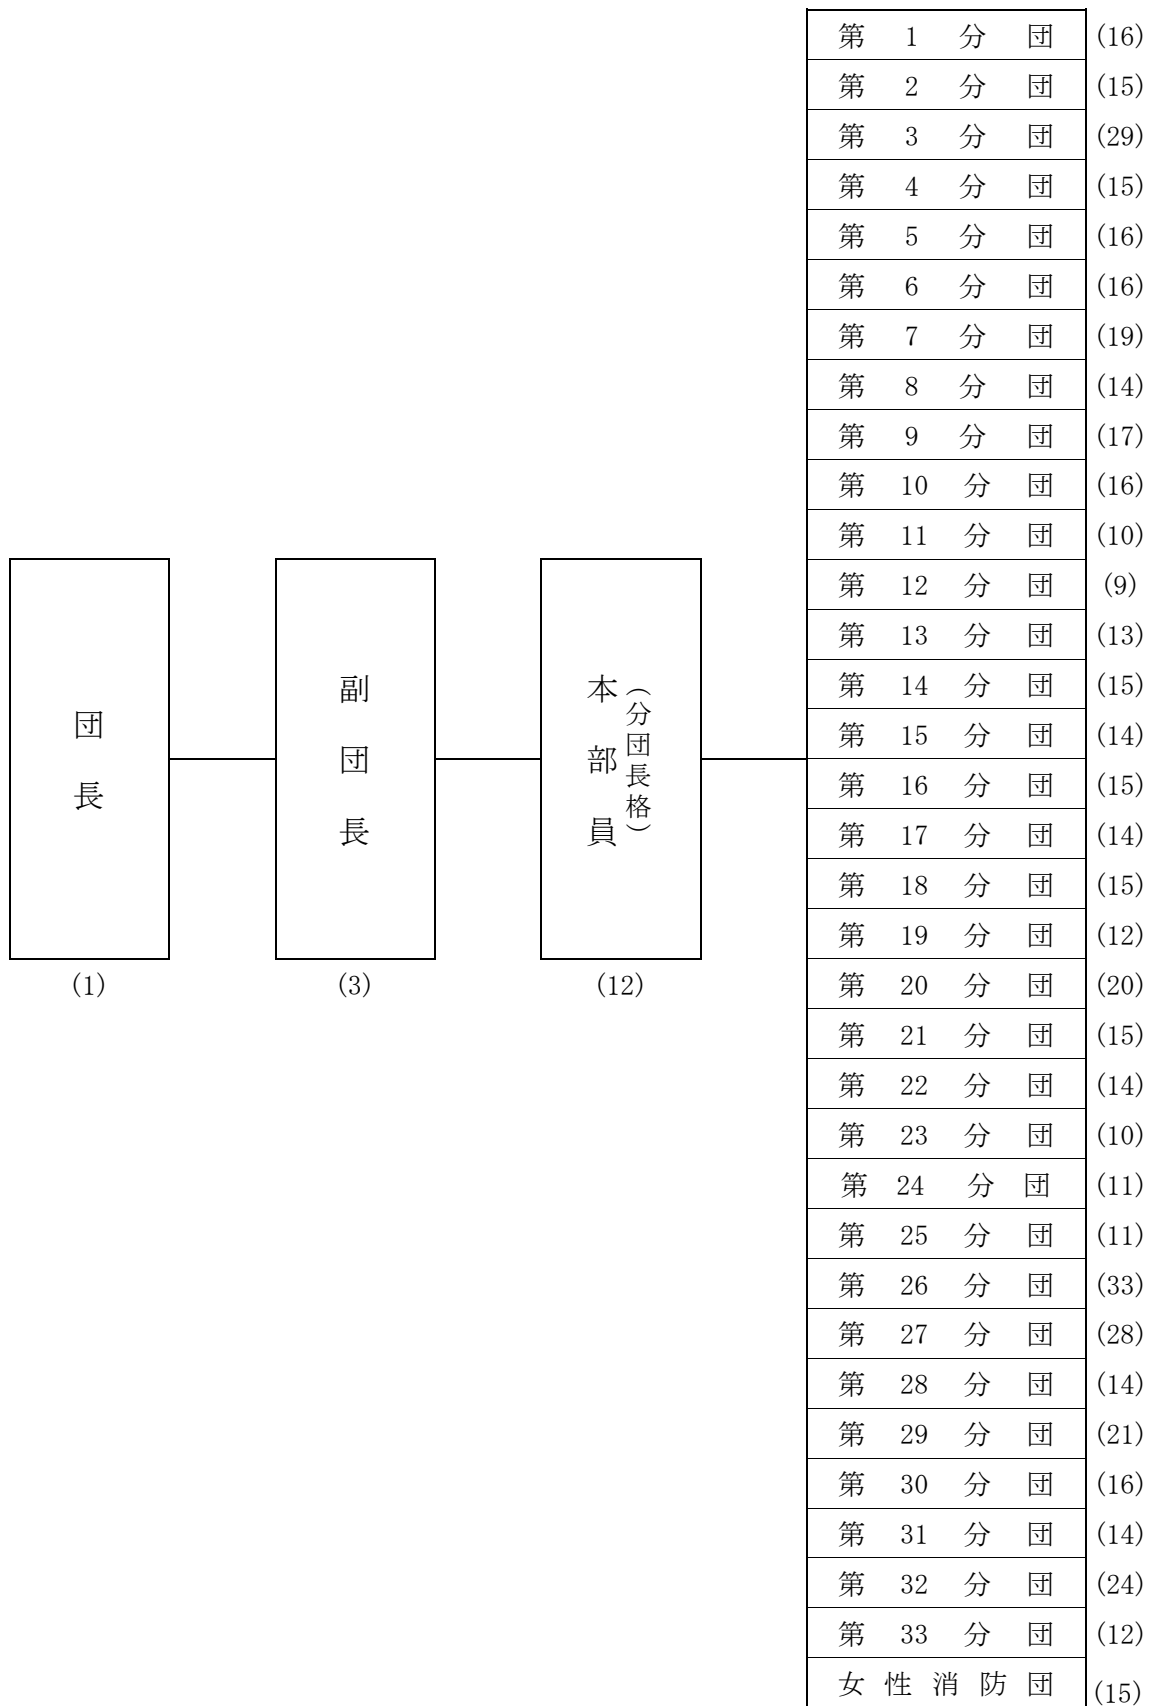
団長
(1)

副団長
(3)

本部員（分団長格）
(12)

| 第 1 分団 | (16) |
|---|---|
| 第 2 分団 | (15) |
| 第 3 分団 | (29) |
| 第 4 分団 | (15) |
| 第 5 分団 | (16) |
| 第 6 分団 | (16) |
| 第 7 分団 | (19) |
| 第 8 分団 | (14) |
| 第 9 分団 | (17) |
| 第 10 分団 | (16) |
| 第 11 分団 | (10) |
| 第 12 分団 | (9) |
| 第 13 分団 | (13) |
| 第 14 分団 | (15) |
| 第 15 分団 | (14) |
| 第 16 分団 | (15) |
| 第 17 分団 | (14) |
| 第 18 分団 | (15) |
| 第 19 分団 | (12) |
| 第 20 分団 | (20) |
| 第 21 分団 | (15) |
| 第 22 分団 | (14) |
| 第 23 分団 | (10) |
| 第 24 分団 | (11) |
| 第 25 分団 | (11) |
| 第 26 分団 | (33) |
| 第 27 分団 | (28) |
| 第 28 分団 | (14) |
| 第 29 分団 | (21) |
| 第 30 分団 | (16) |
| 第 31 分団 | (14) |
| 第 32 分団 | (24) |
| 第 33 分団 | (12) |
| 女性消防団 | (15) |